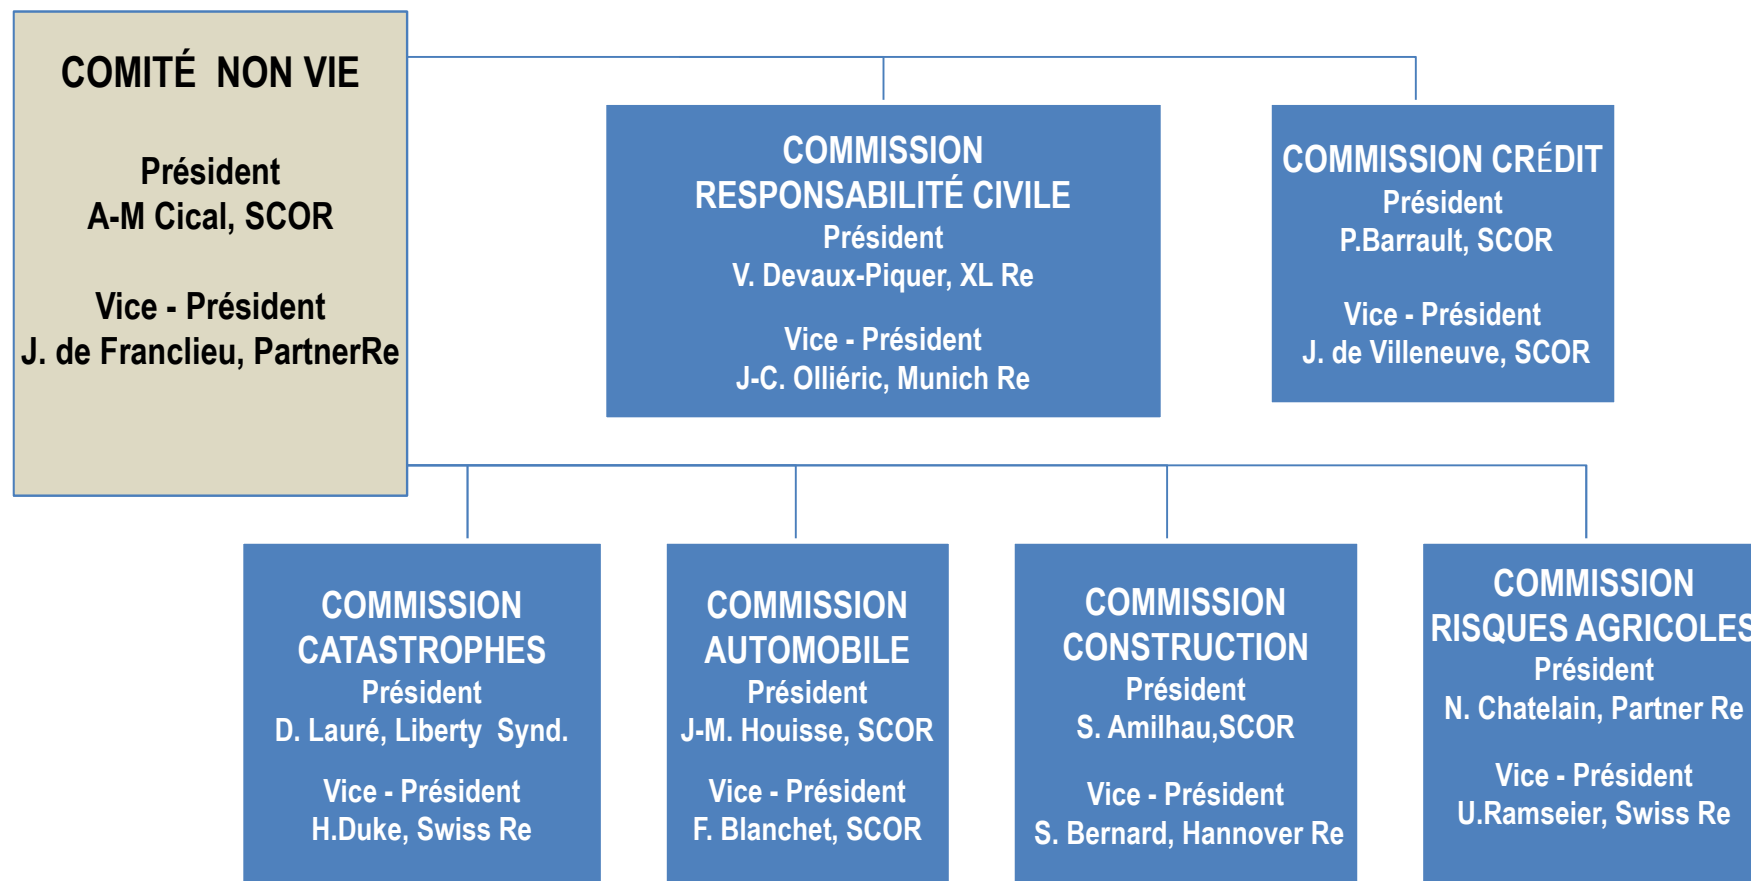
COMITÉ NON VIE

Président
A-M Cical, SCOR

Vice - Président
J. de Franclieu, PartnerRe

COMMISSION RESPONSABILITÉ CIVILE
Président
V. Devaux-Piquer, XL Re

Vice - Président
J-C. Olliéric, Munich Re

COMMISSION CRÉDIT
Président
P.Barrault, SCOR

Vice - Président
J. de Villeneuve, SCOR

COMMISSION CATASTROPHES
Président
D. Lauré, Liberty Synd.

Vice - Président
H.Duke, Swiss Re

COMMISSION AUTOMOBILE
Président
J-M. Houisse, SCOR

Vice - Président
F. Blanchet, SCOR

COMMISSION CONSTRUCTION
Président
S. Amilhau,SCOR

Vice - Président
S. Bernard, Hannover Re

COMMISSION RISQUES AGRICOLES
Président
N. Chatelain, Partner Re

Vice - Président
U.Ramseier, Swiss Re